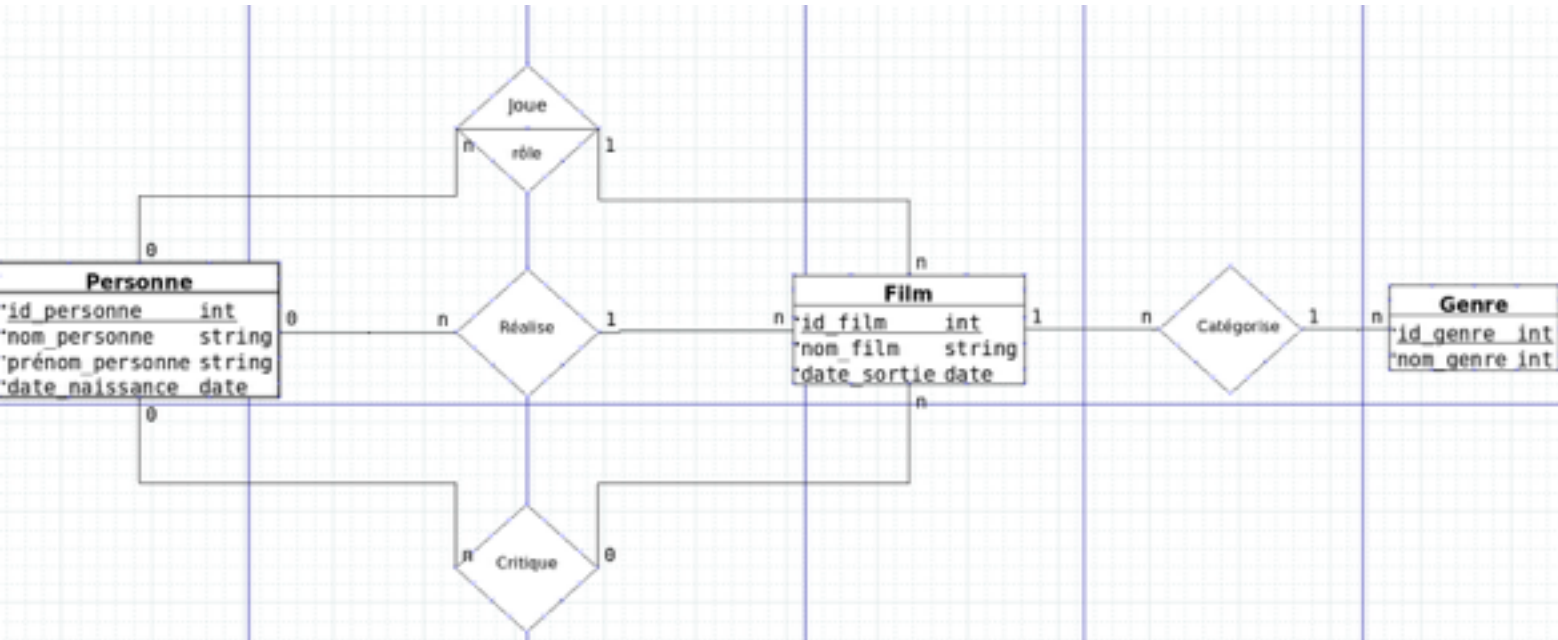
Joue
rôle
n
1
0
Personne
id_personne int
nom_personne string
prénom_personne string
date_naissance date
0
n
Réalise
1
n
n
Film
id_film int
nom_film string
date_sortie date
1
n
Catégorise
1
n
Genre
id_genre int
nom_genre int
0
n
n
Critique
0